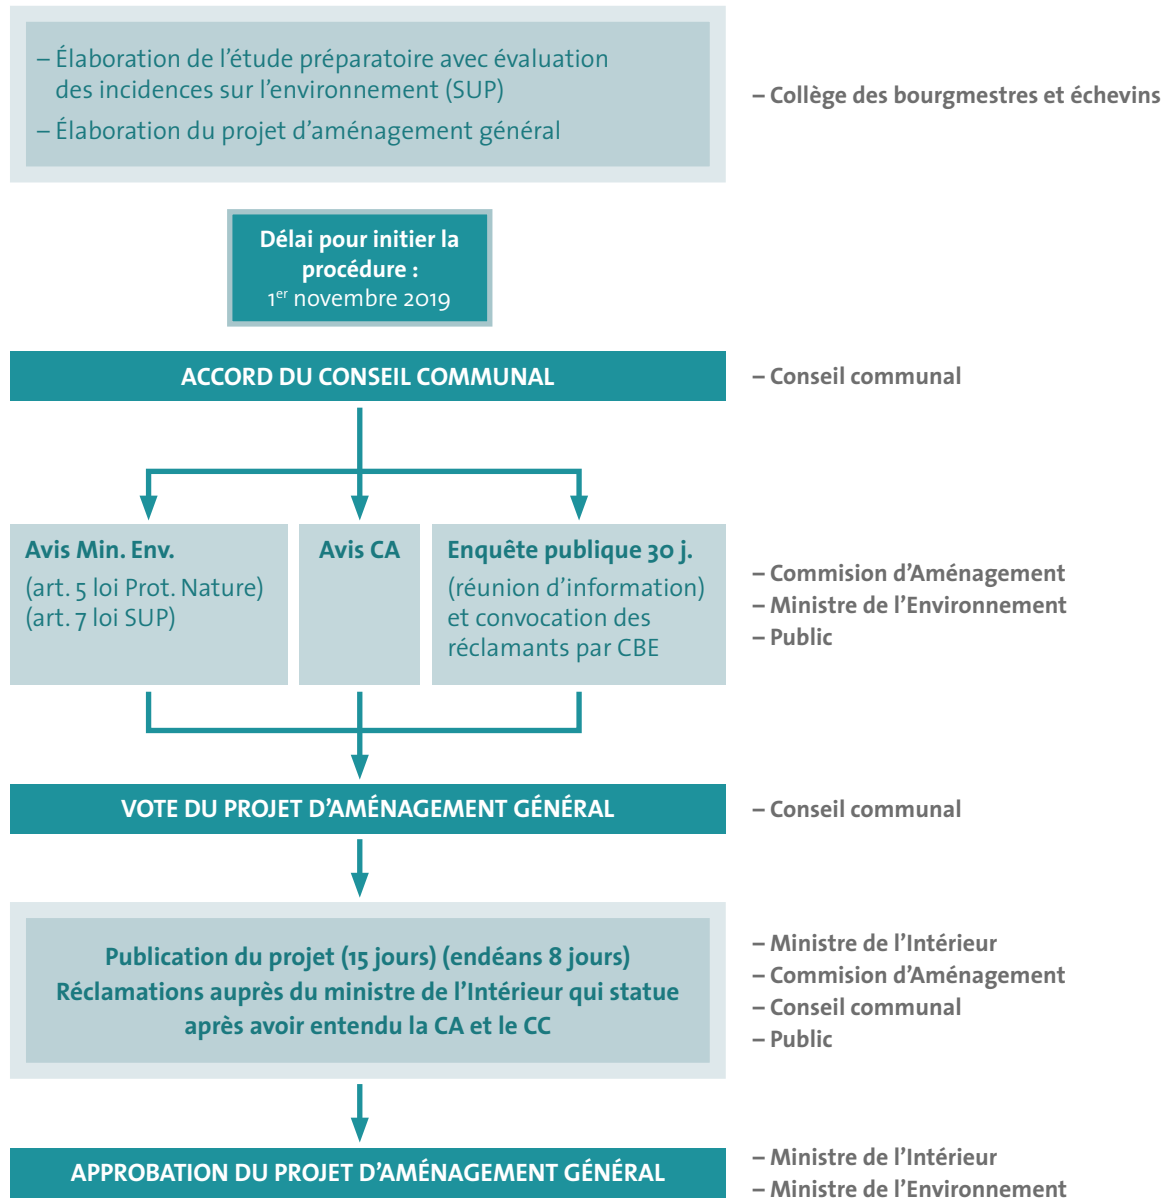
– Élaboration de l’étude préparatoire avec évaluation des incidences sur l’environnement (SUP)

– Élaboration du projet d’aménagement général

– Collège des bourgmestres et échevins

Délai pour initier la procédure :
1$^{er}$ novembre 2019

ACCORD DU CONSEIL COMMUNAL

– Conseil communal

Avis Min. Env.
(art. 5 loi Prot. Nature)
(art. 7 loi SUP)

Avis CA

Enquête publique 30 j.
(réunion d’information) et convocation des réclamants par CBE

– Commision d’Aménagement
– Ministre de l’Environnement
– Public

VOTE DU PROJET D’AMÉNAGEMENT GÉNÉRAL

– Conseil communal

Publication du projet (15 jours) (endéans 8 jours)
Réclamations auprès du ministre de l’Intérieur qui statue après avoir entendu la CA et le CC

– Ministre de l’Intérieur
– Commision d’Aménagement
– Conseil communal
– Public

APPROBATION DU PROJET D’AMÉNAGEMENT GÉNÉRAL

– Ministre de l’Intérieur
– Ministre de l’Environnement